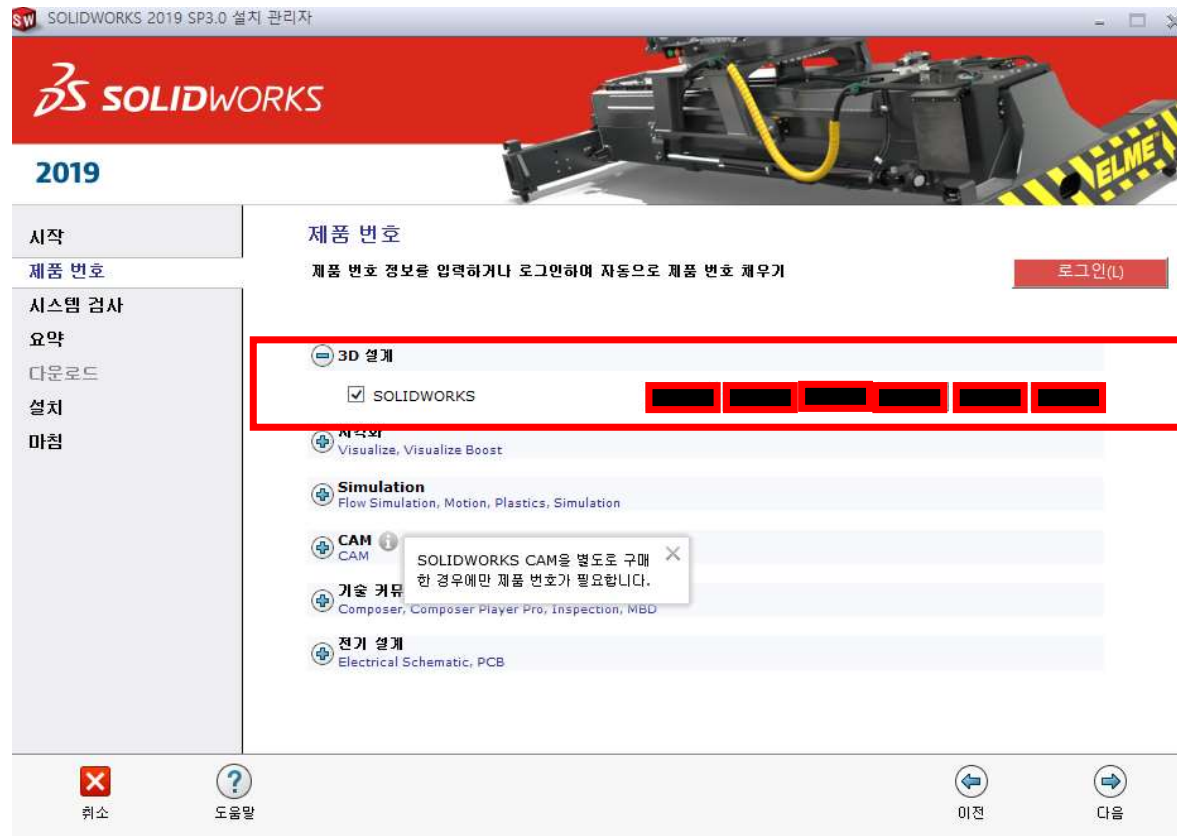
SOLIDWORKS 2019 SP3.0 설치 관리자

SOLIDWORKS

2019

ELME

시작
제품 번호
시스템 검사
요약
다운로드
설치
마침

제품 번호

제품 번호 정보를 입력하거나 로그인하여 자동으로 제품 번호 채우기

로그인(L)

3D 설계
SOLIDWORKS

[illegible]
Visualize, Visualize Boost

Simulation
Flow Simulation, Motion, Plastics, Simulation

CAM
CAM

SOLIDWORKS CAM을 별도로 구매한 경우에만 제품 번호가 필요합니다.

기술 커뮤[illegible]
Composer, Composer Player Pro, Inspection, MBD

전기 설계
Electrical Schematic, PCB

취소
도움말
이전
다음